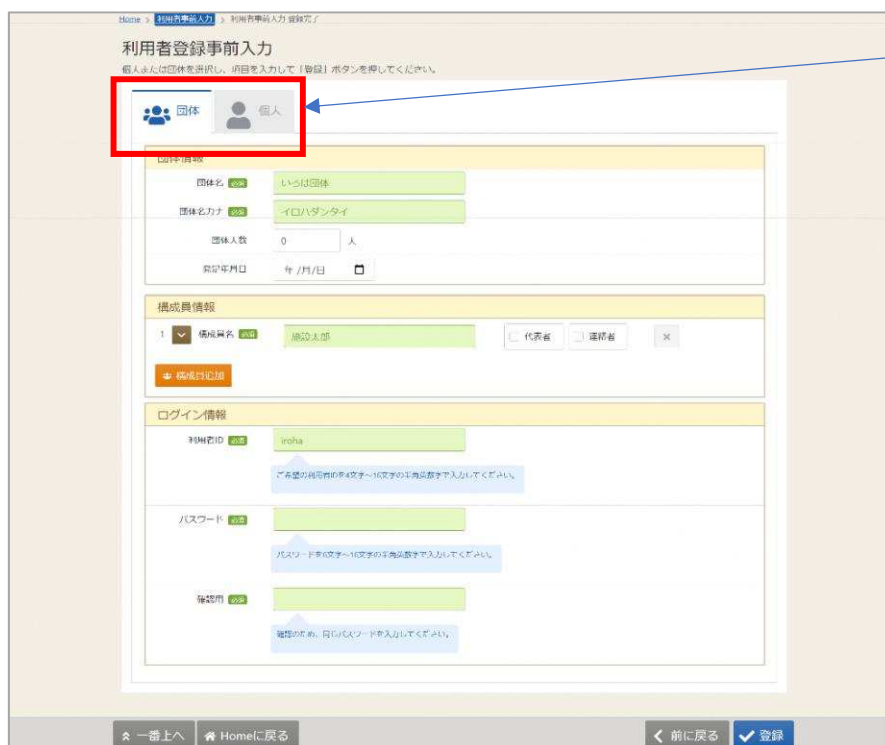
Home > 利用者事前入力 > 利用者事前入力 登録完了

利用者登録事前入力

個人または団体を選択し、項目を入力して［登録］ボタンを押してください。

団体 個人

団体情報

団体名 必須 いろは団体

団体名カナ 必須 イロハダンタイ

団体人数 0 人

設立年月日 年/月/日

構成員情報

1 構成員名 必須 建設太郎 代表者 連絡者 ×

構成員追加

ログイン情報

利用者ID 必須 iroha

ご希望の利用者IDを4文字～16文字の半角英数字で入力してください。

パスワード 必須

パスワードを8文字～16文字の半角英数字で入力してください。

確認用 必須

確認のため、同じパスワードを入力してください。

一番上へ Homeに戻る 前に戻る 登録